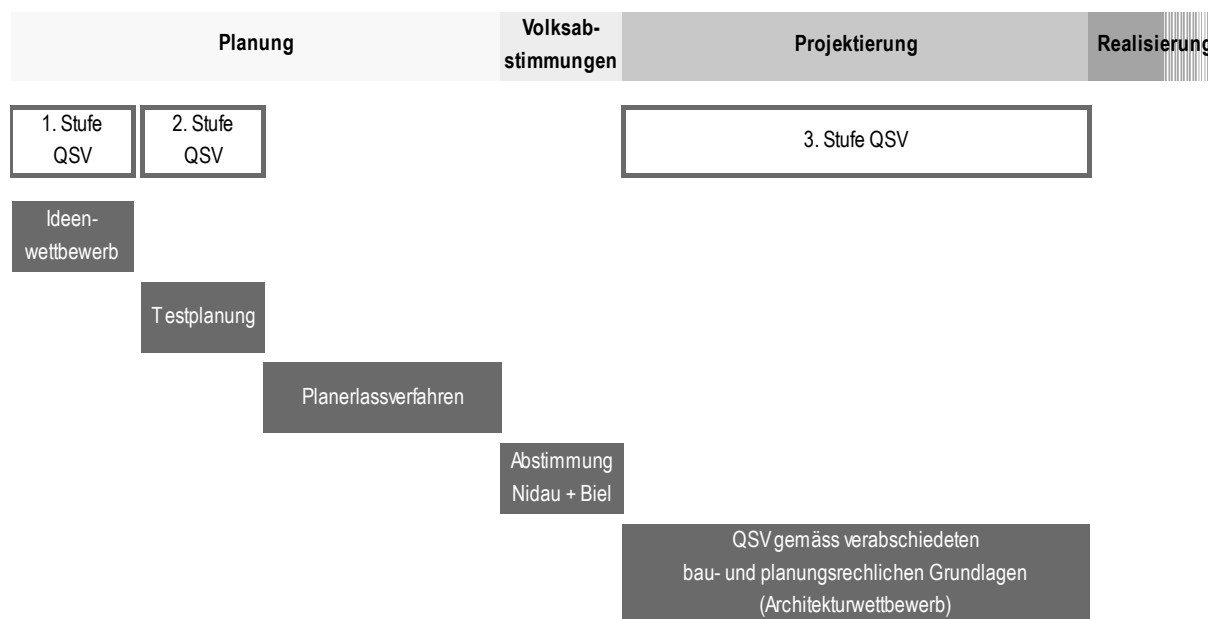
Planung

Volksabstimmungen

Projektierung

Realisierung

1. Stufe QSV

2. Stufe QSV

3. Stufe QSV

Ideenwettbewerb

Testplanung

Planerlassverfahren

Abstimmung Nidau + Biel

QSV gemäss verabschiedeten bau- und planungsrechlichen Grundlagen (Architekturwettbewerb)